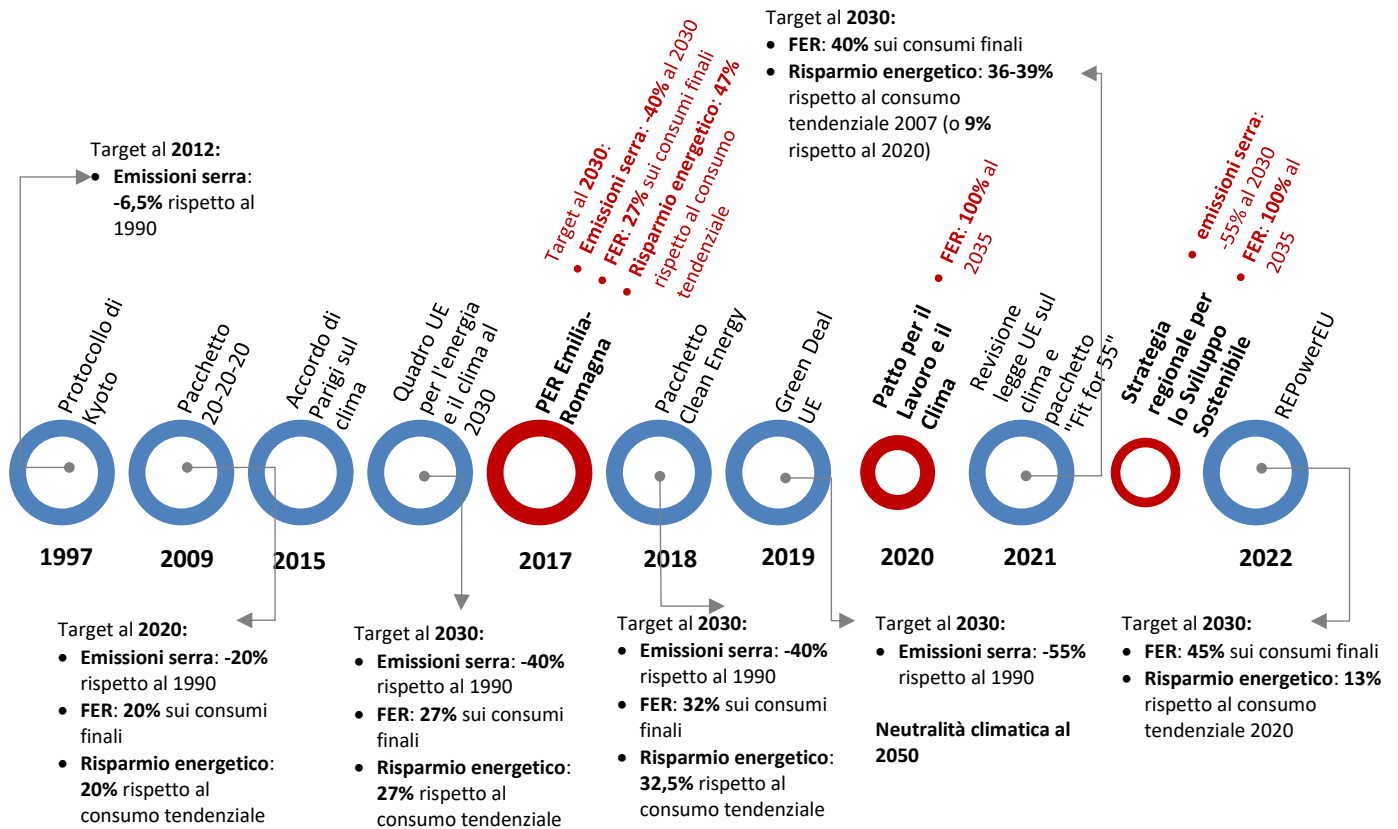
Target al **2012:**
- **Emissioni serra**: **-6,5%** rispetto al 1990

Protocollo di Kyoto
1997

Target al **2020:**
- **Emissioni serra**: **-20%** rispetto al 1990
- **FER**: **20%** sui consumi finali
- **Risparmio energetico**: **20%** rispetto al consumo tendenziale

Pacchetto 20-20-20
2009

Accordo di Parigi sul clima
2015

Quadro UE per l'energia e il clima al 2030
2015

Target al **2030:**
- **Emissioni serra**: **-40%** rispetto al 1990
- **FER**: **27%** sui consumi finali
- **Risparmio energetico**: **27%** rispetto al consumo tendenziale

Target al **2030**:
- **Emissioni serra**: **-40%** al 2030
- **FER**: **27%** sui consumi finali
- **Risparmio energetico**: **47%** rispetto al consumo tendenziale

**PER Emilia-Romagna**
2017

Pacchetto Clean Energy
2018

Target al **2030:**
- **Emissioni serra**: **-40%** rispetto al 1990
- **FER**: **32%** sui consumi finali
- **Risparmio energetico**: **32,5%** rispetto al consumo tendenziale

Green Deal UE
2019

Target al **2030:**
- **Emissioni serra**: **-55%** rispetto al 1990

**Neutralità climatica al 2050**

- **FER**: **100%** al 2035

**Patto per il Lavoro e il Clima**
2020

Target al **2030:**
- **FER**: **40%** sui consumi finali
- **Risparmio energetico**: **36-39%** rispetto al consumo tendenziale 2007 (o **9%** rispetto al 2020)

Revisione legge UE sul clima e pacchetto "Fit for 55"
2021

**Strategia regionale per lo Sviluppo Sostenibile**

- **emissioni serra**: -55% al 2030
- **FER**: **100%** al 2035

REPowerEU
2022

Target al **2030:**
- **FER**: **45%** sui consumi finali
- **Risparmio energetico**: **13%** rispetto al consumo tendenziale 2020